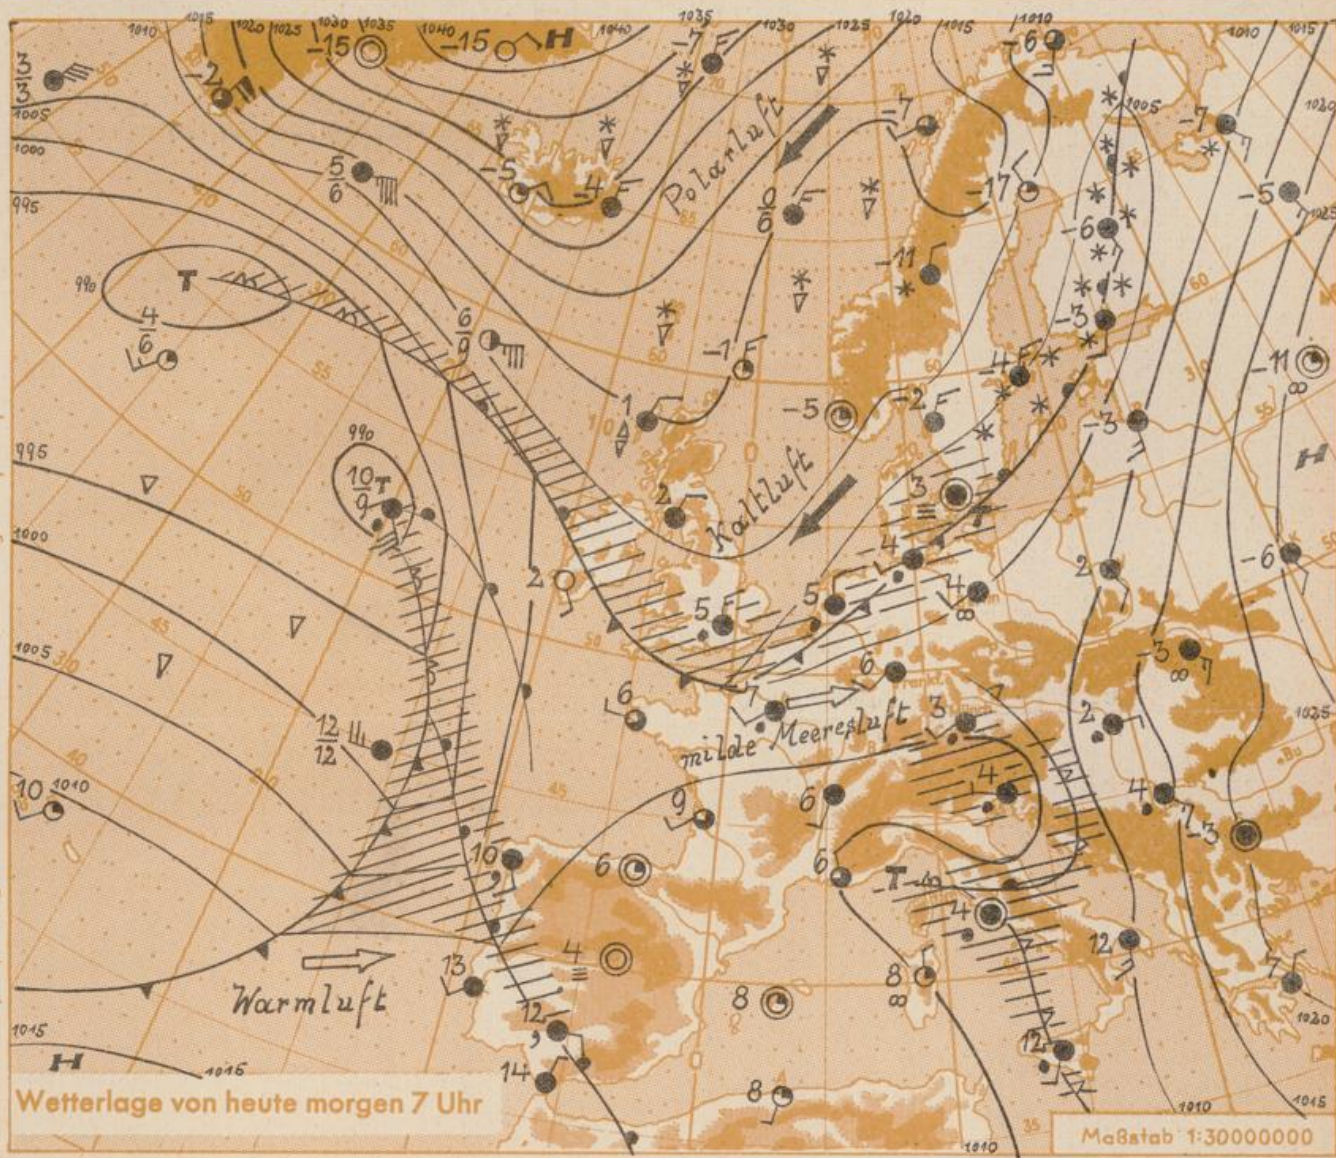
1010 1015 1020 1025 1030 1035 1040 1040 1035 1030 1025 1020 1015 1010 1010 1015

$\frac{3}{3}$

-2

-15

-15

H

-7

-6

1005

1000

995

$\frac{5}{6}$

-5

-4

Polarluft

-7

1005

-7

-5

1020

1025

$\frac{0}{6}$

-17

-6

990

T

-11

$\frac{4}{6}$

$\frac{6}{9}$

-3

-1

1

-4

-11

-5

-2

-3

995

990

$\frac{10}{9}$ T

Kaltluft

3

2

1000

2

-4

2

-6

5

5

4

1005

6

6

-3

7

milde Meeresluft

3

2

$\frac{12}{12}$

10 1010

4

9

6

4

3

10

6

6

6

T

4

12

13

4

8

8

Warmluft

12

1015

H

1015

14

12

8

1010

1020

1015

Wetterlage von heute morgen 7 Uhr

Maßstab 1:30000000